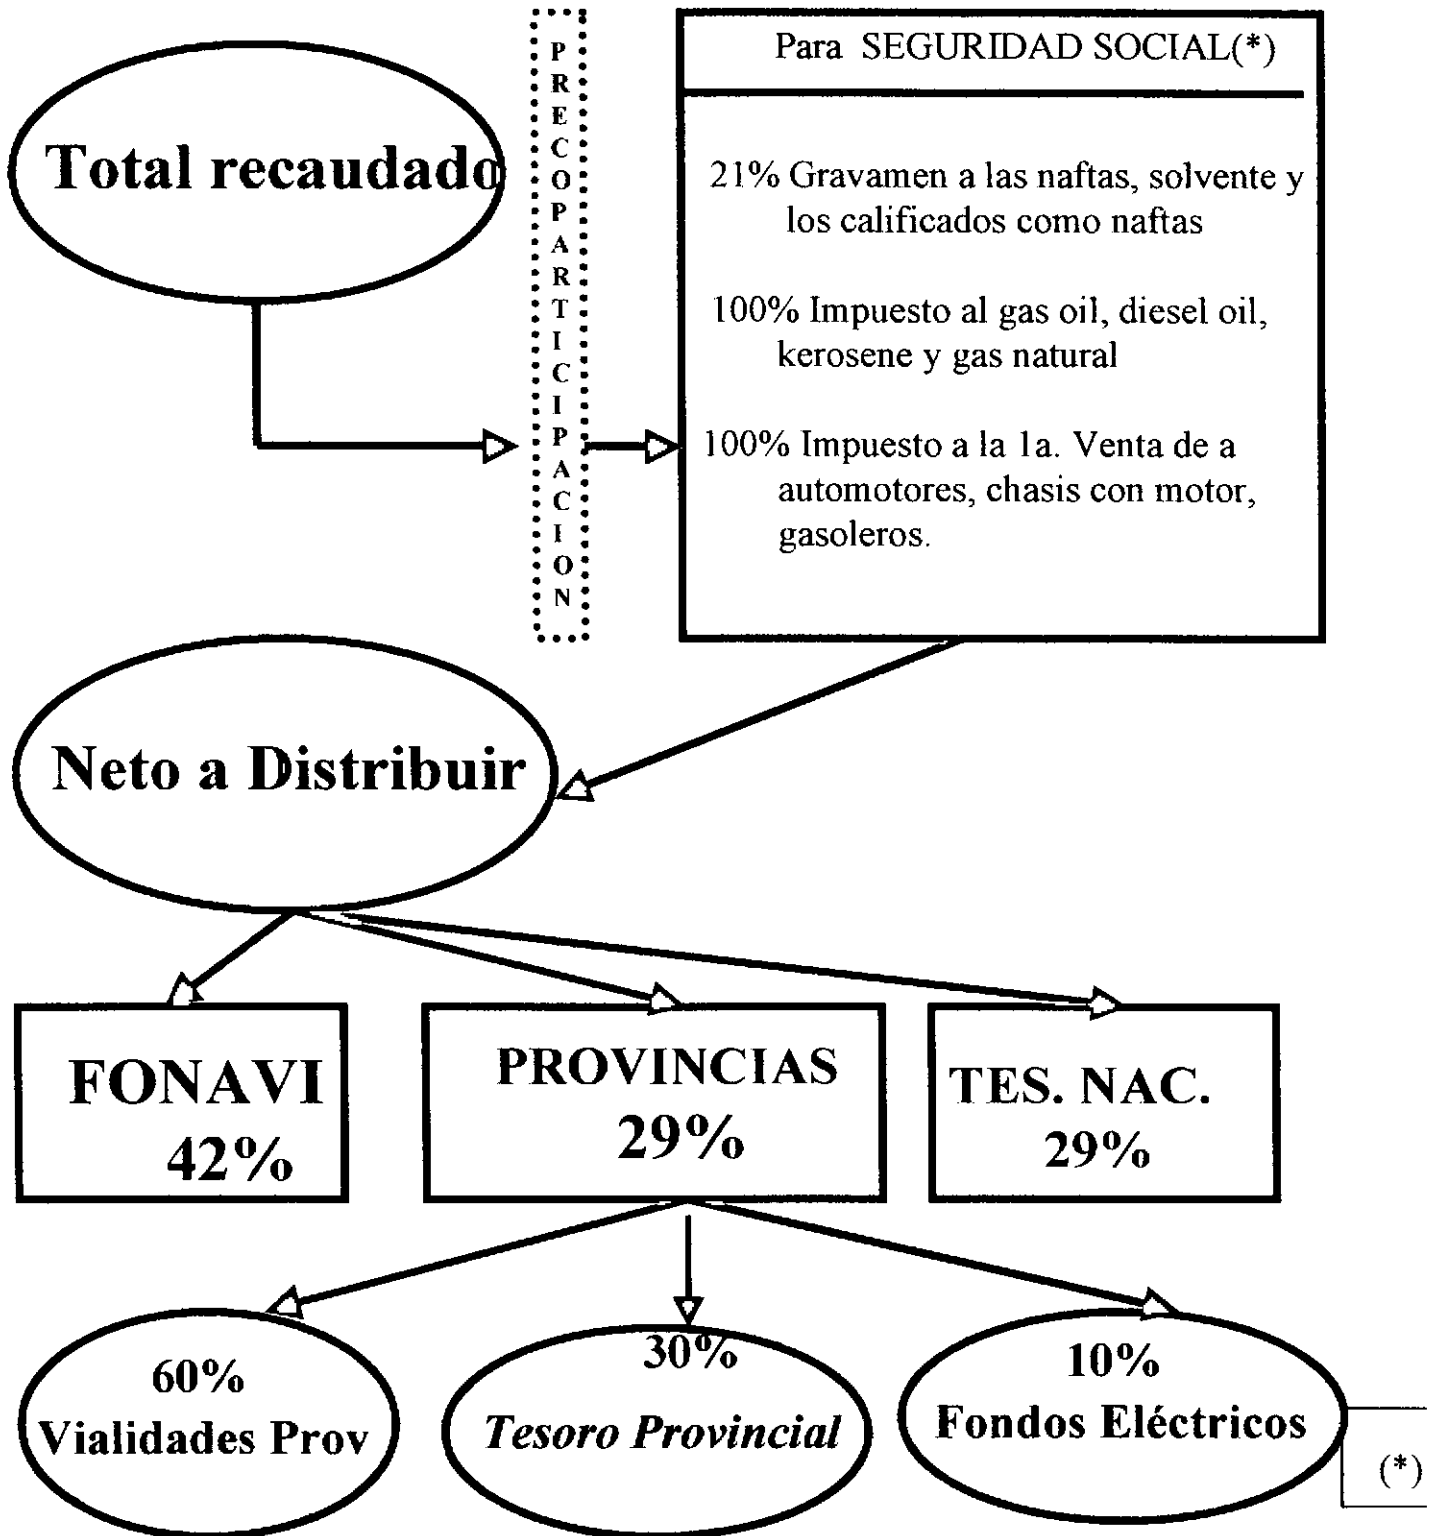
Total recaudado

PRECOPARTICIPACION

Para SEGURIDAD SOCIAL(*)

21% Gravamen a las naftas, solvente y los calificados como naftas

100% Impuesto al gas oil, diesel oil, kerosene y gas natural

100% Impuesto a la 1a. Venta de a automotores, chasis con motor, gasoleros.

Neto a Distribuir

FONAVI 42%

PROVINCIAS 29%

TES. NAC. 29%

60% Vialidades Prov

30% Tesoro Provincial

10% Fondos Eléctricos

(*)